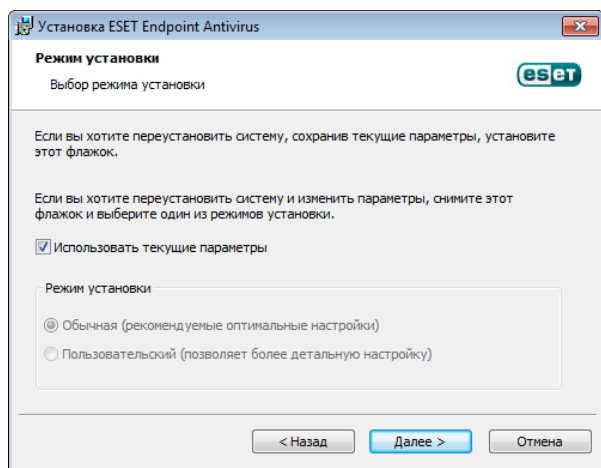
Установка ESET Endpoint Antivirus

Режим установки

Выбор режима установки

eset

Если вы хотите переустановить систему, сохранив текущие параметры, установите этот флажок.

Если вы хотите переустановить систему и изменить параметры, снимите этот флажок и выберите один из режимов установки.

Использовать текущие параметры

Режим установки

Обычная (рекомендуемые оптимальные настройки)

Пользовательский (позволяет более детальную настройку)

< Назад

Далее >

Отмена